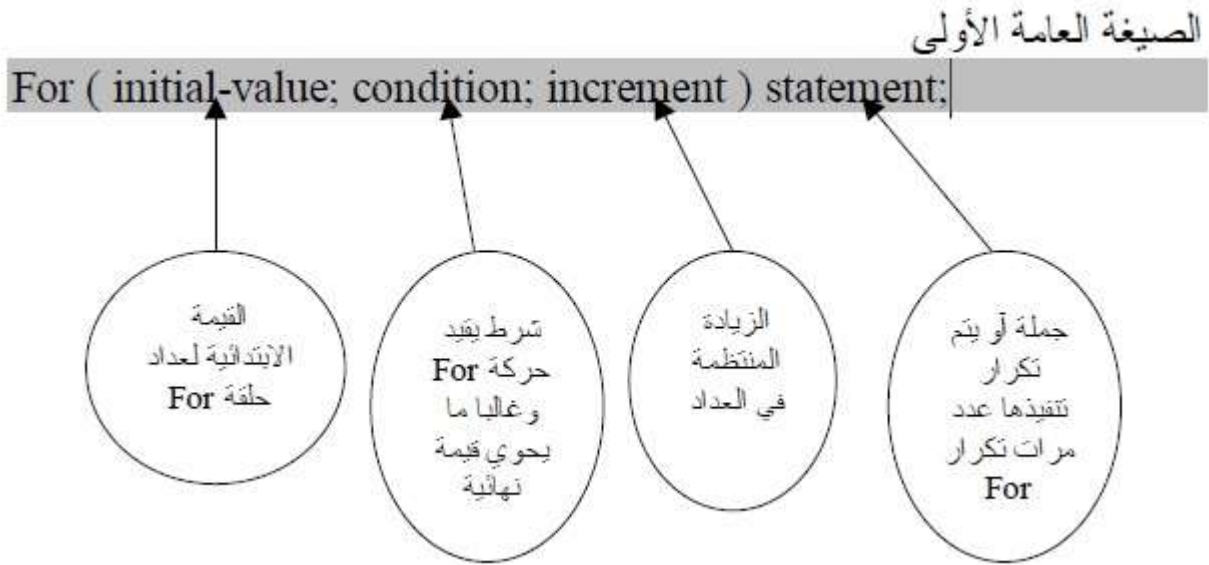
الصيغة العامة الأولى

For ( initial-value; condition; increment ) statement;

القيمة الابتدائية لعداد حلقة For

شرط يقيد حركة For وغالبا ما يحوي قيمة نهائية

الزيادة المنتظمة في العداد

جملة أو يتم تكرار تنفيذها عدد مرات تكرار For